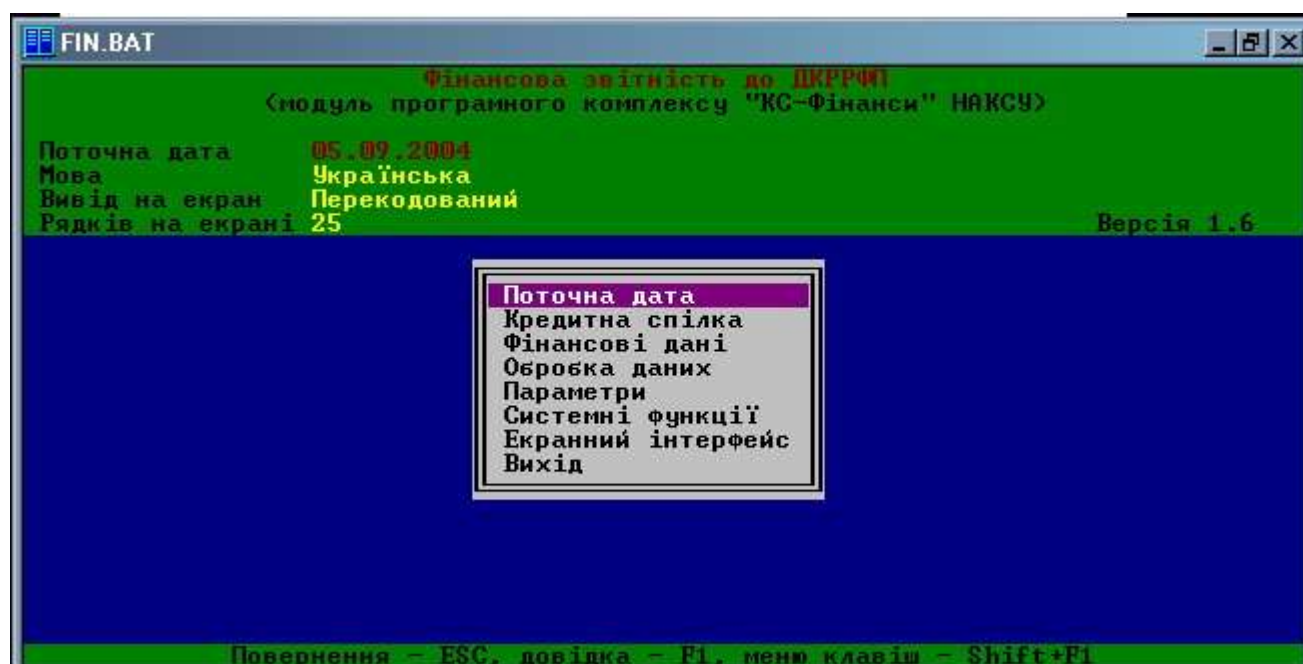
FIN.BAT

Фінансова звітність до ДКРРФП
(модуль програмного комплексу "КС-Фінанси" НАКСУ)

Поточна дата 05.09.2004
Мова Українська
Вивід на екран Перекодований
Рядків на екрані 25

Версія 1.6

Поточна дата
Кредитна спілка
Фінансові дані
Обробка даних
Параметри
Системні функції
Екранний інтерфейс
Вихід

Повернення - ESC, довідка - F1, меню клавіш - Shift+F1